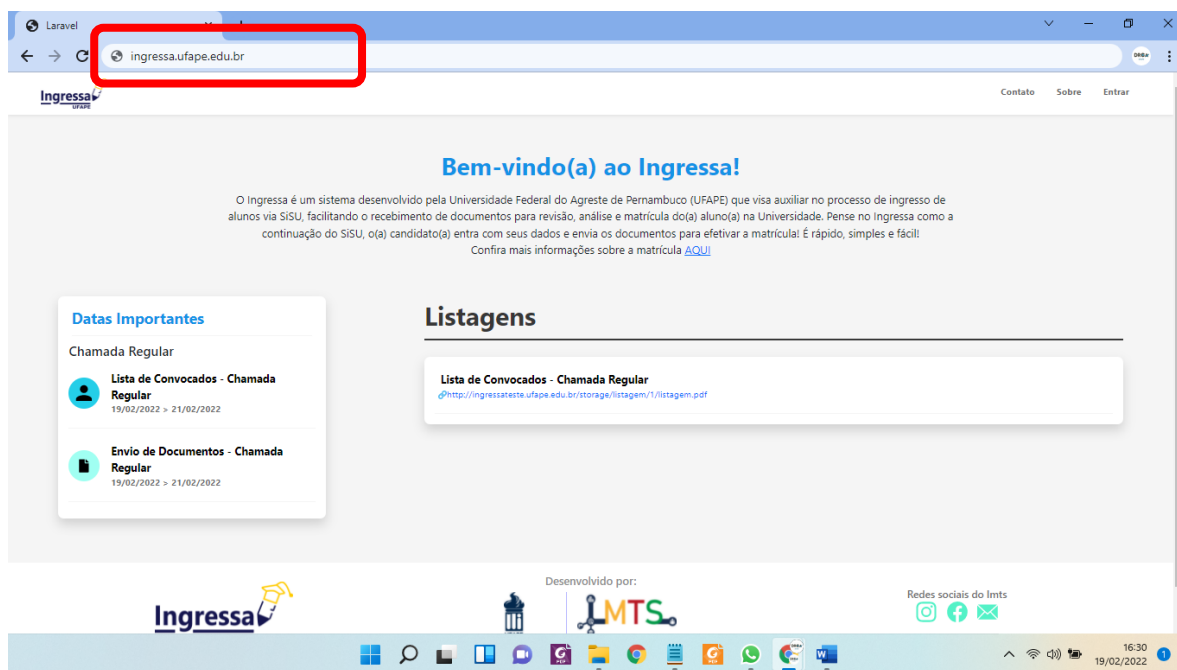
Laravel

ingressa.ufape.edu.br

Ingressa UFAPE

Contato Sobre Entrar

Bem-vindo(a) ao Ingressa!

O Ingressa é um sistema desenvolvido pela Universidade Federal do Agreste de Pernambuco (UFAPE) que visa auxiliar no processo de ingresso de alunos via SiSU, facilitando o recebimento de documentos para revisão, análise e matrícula do(a) aluno(a) na Universidade. Pense no Ingressa como a continuação do SiSU, o(a) candidato(a) entra com seus dados e envia os documentos para efetivar a matrícula! É rápido, simples e fácil! Confira mais informações sobre a matrícula AQUI

Datas Importantes

Chamada Regular

Lista de Convocados - Chamada Regular
19/02/2022 > 21/02/2022

Envio de Documentos - Chamada Regular
19/02/2022 > 21/02/2022

Listagens

Lista de Convocados - Chamada Regular
http://ingressateste.ufape.edu.br/storage/listagem/1/listagem.pdf

Desenvolvido por:

Ingressa

LMTS

Redes sociais do lmts

16:30
19/02/2022